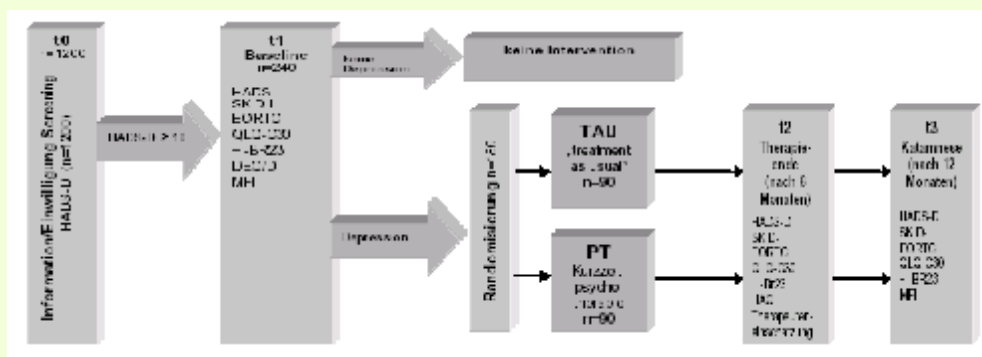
t0
n=1200

Information/Einwilligung Screening HADS-D (n=1200)

HADS-D > 13

t1
Baseline
n=240

HADS
SKID
EORTC
QLQ-C30
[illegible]-BR23
DEGRO
MFI

keine Depression

keine Intervention

Depression

Randomisierung n=180

TAU
„treatment as usual"
n=90

PT
Kurzzeit-psychotherapie
n=90

t2
Therapie-ende
(nach 6 Monaten)

HADS-D
SKID
EORTC
QLQ-C30
-BR23
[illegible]
Therapieeinschätzung

t3
Katamnese
(nach 12 Monaten)

HADS-D
SKID
EORTC
QLQ-C30
-BR23
MFI